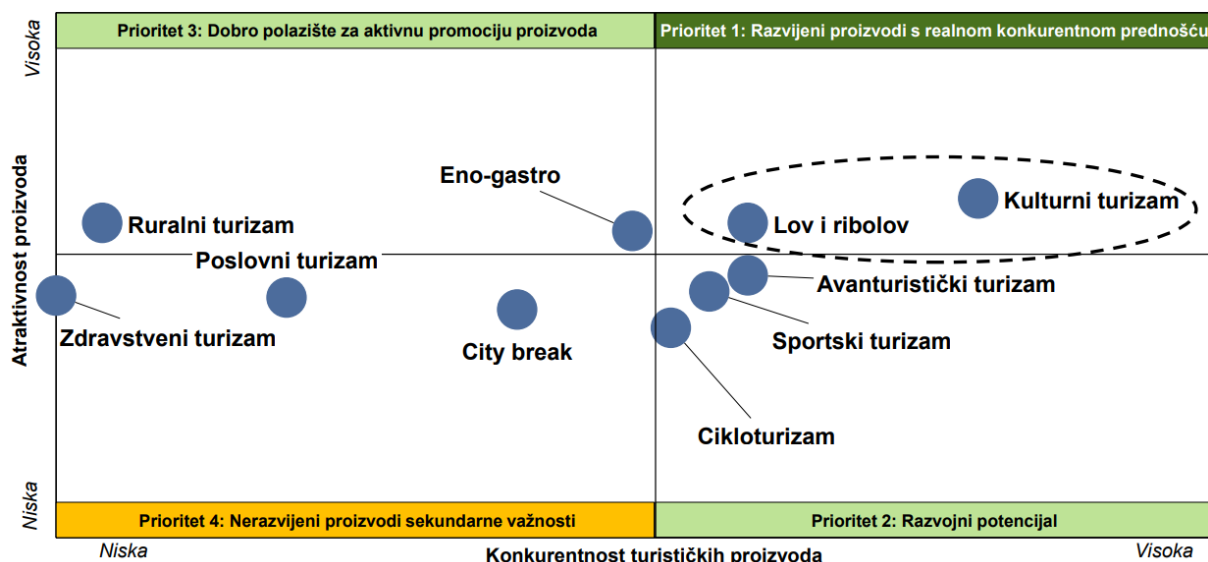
Prioritet 3: Dobro polazište za aktivnu promociju proizvoda

Prioritet 1: Razvijeni proizvodi s realnom konkurentnom prednošću

Visoka

Atraktivnost proizvoda

Niska

Eno-gastro

Ruralni turizam

Poslovni turizam

Zdravstveni turizam

City break

Lov i ribolov

Kulturni turizam

Avanturistički turizam

Sportski turizam

Cikloturizam

Prioritet 4: Nerazvijeni proizvodi sekundarne važnosti

Prioritet 2: Razvojni potencijal

Niska

Konkurentnost turističkih proizvoda

Visoka